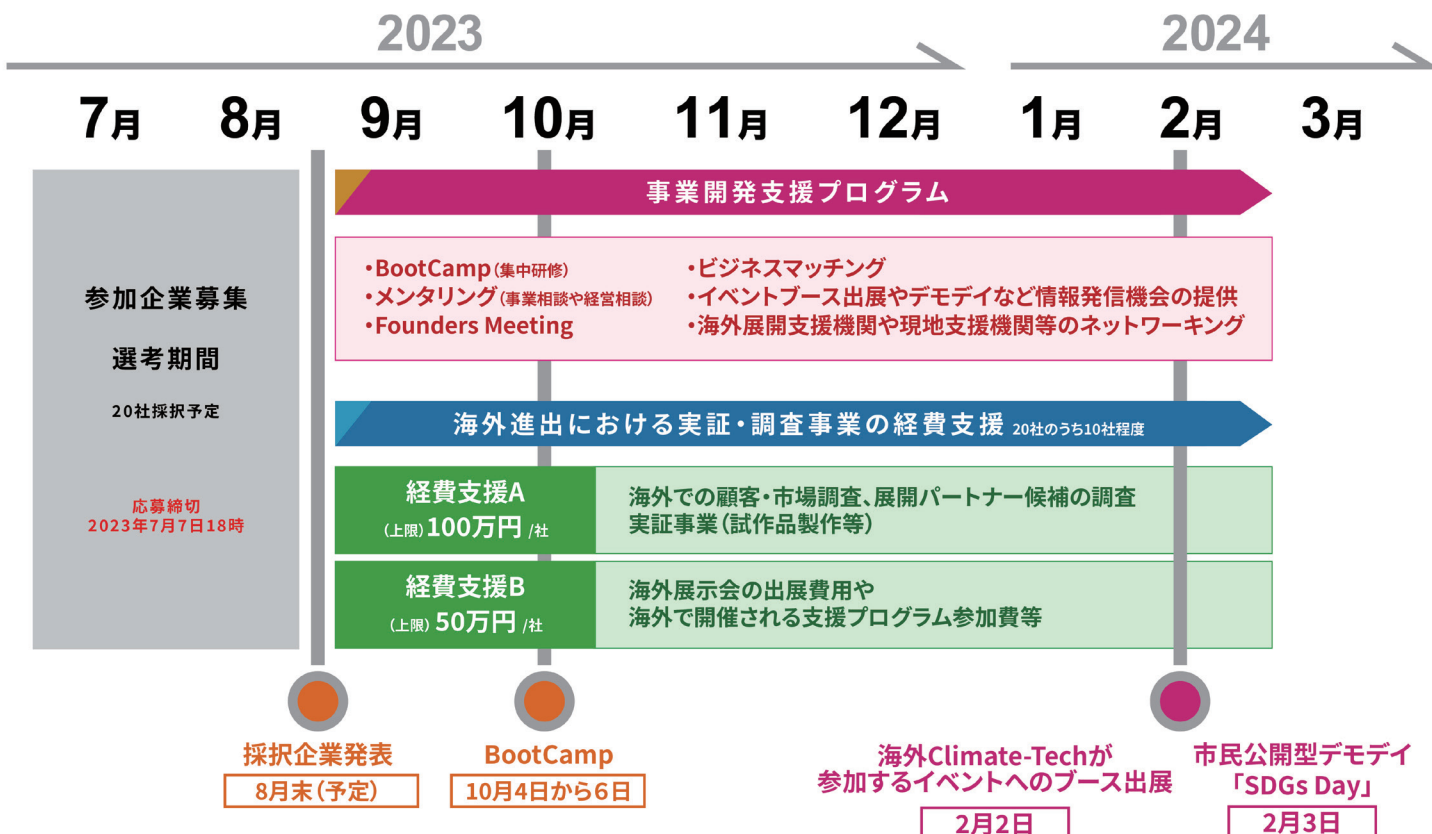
2023

2024

7月 8月 9月 10月 11月 12月 1月 2月 3月

参加企業募集

選考期間

20社採択予定

応募締切
2023年7月7日18時

事業開発支援プログラム

・BootCamp(集中研修)
・メンタリング(事業相談や経営相談)
・Founders Meeting

・ビジネスマッチング
・イベントブース出展やデモデイなど情報発信機会の提供
・海外展開支援機関や現地支援機関等のネットワーキング

海外進出における実証・調査事業の経費支援 20社のうち10社程度

経費支援A
(上限) 100万円 /社

海外での顧客・市場調査、展開パートナー候補の調査
実証事業(試作品製作等)

経費支援B
(上限) 50万円 /社

海外展示会の出展費用や
海外で開催される支援プログラム参加費等

採択企業発表
8月末(予定)

BootCamp
10月4日から6日

海外Climate-Techが
参加するイベントへのブース出展
2月2日

市民公開型デモデイ
「SDGs Day」
2月3日